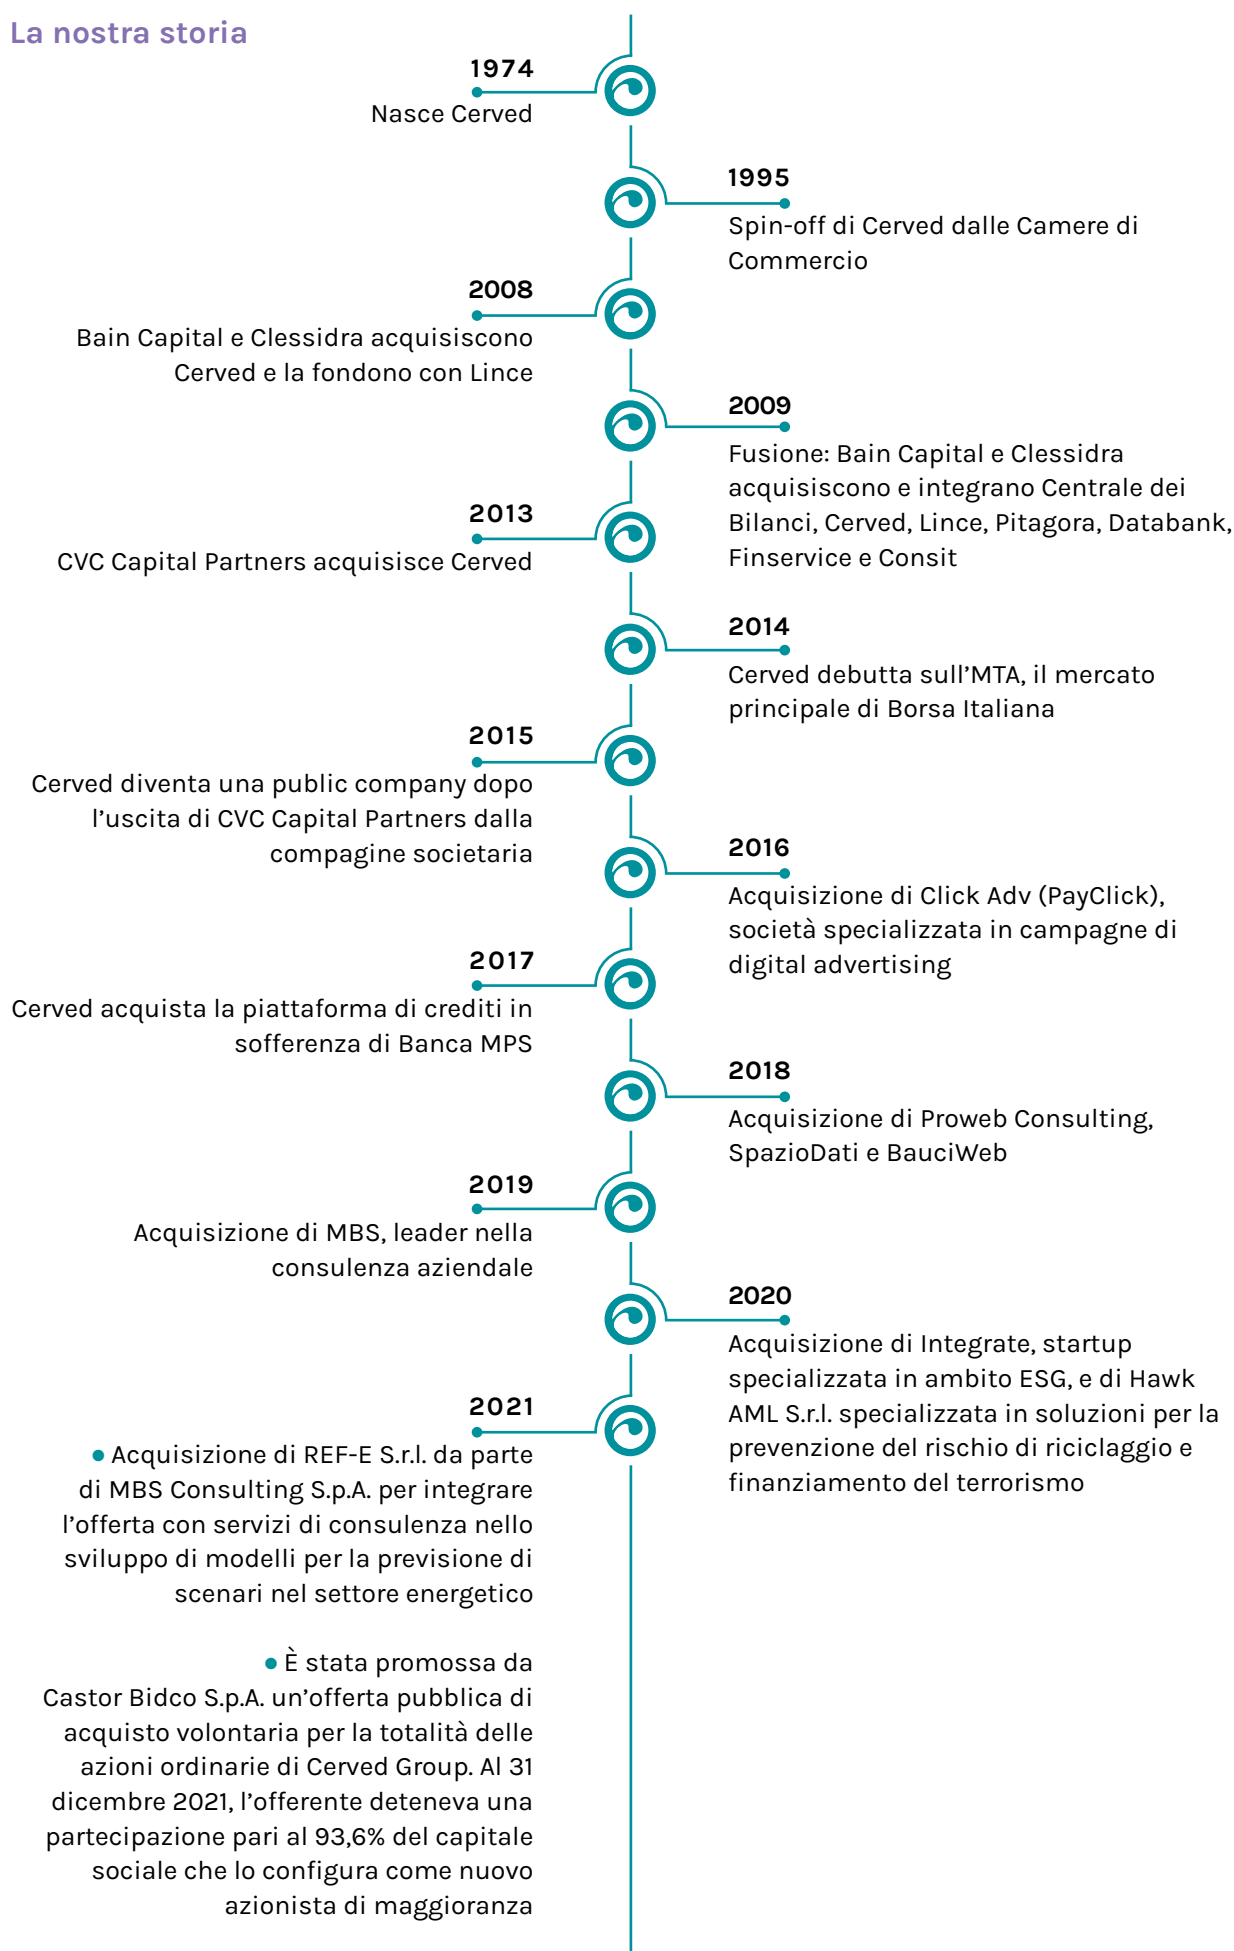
La nostra storia

1974
Nasce Cerved

1995
Spin-off di Cerved dalle Camere di Commercio

2008
Bain Capital e Clessidra acquisiscono Cerved e la fondono con Lince

2009
Fusione: Bain Capital e Clessidra acquisiscono e integrano Centrale dei Bilanci, Cerved, Lince, Pitagora, Databank, Finservice e Consit

2013
CVC Capital Partners acquisisce Cerved

2014
Cerved debutta sull'MTA, il mercato principale di Borsa Italiana

2015
Cerved diventa una public company dopo l'uscita di CVC Capital Partners dalla compagine societaria

2016
Acquisizione di Click Adv (PayClick), società specializzata in campagne di digital advertising

2017
Cerved acquista la piattaforma di crediti in sofferenza di Banca MPS

2018
Acquisizione di Proweb Consulting, SpazioDati e BauciWeb

2019
Acquisizione di MBS, leader nella consulenza aziendale

2020
Acquisizione di Integrate, startup specializzata in ambito ESG, e di Hawk AML S.r.l. specializzata in soluzioni per la prevenzione del rischio di riciclaggio e finanziamento del terrorismo

2021
• Acquisizione di REF-E S.r.l. da parte di MBS Consulting S.p.A. per integrare l'offerta con servizi di consulenza nello sviluppo di modelli per la previsione di scenari nel settore energetico

• È stata promossa da Castor Bidco S.p.A. un'offerta pubblica di acquisto volontaria per la totalità delle azioni ordinarie di Cerved Group. Al 31 dicembre 2021, l'offerente deteneva una partecipazione pari al 93,6% del capitale sociale che lo configura come nuovo azionista di maggioranza